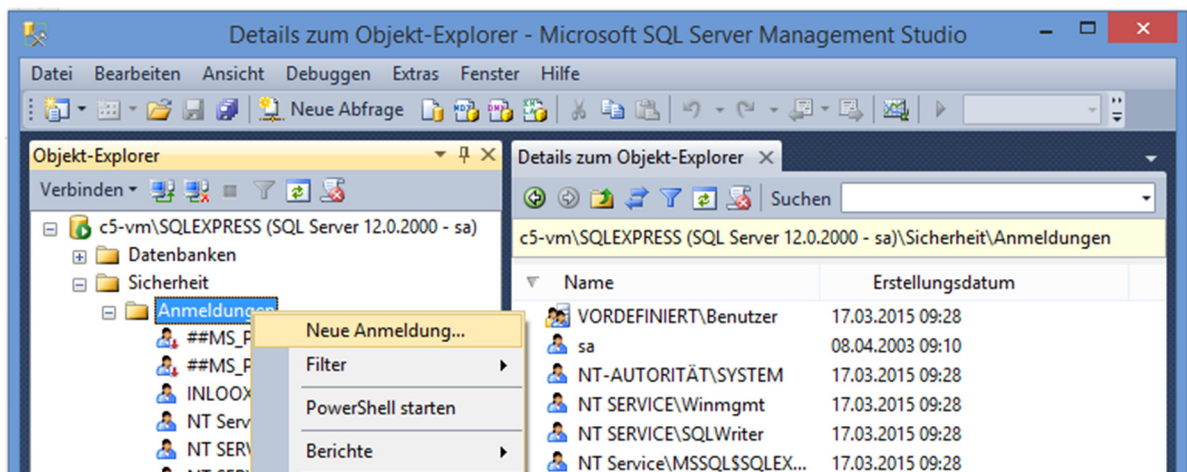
Details zum Objekt-Explorer - Microsoft SQL Server Management Studio

Datei Bearbeiten Ansicht Debuggen Extras Fenster Hilfe

Neue Abfrage

Objekt-Explorer

Verbinden

c5-vm\SQLEXPRESS (SQL Server 12.0.2000 - sa)
Datenbanken
Sicherheit
Anmeldungen
##MS_P
##MS_P
INLOOX
NT Serv
NT SERV
NT SER

Neue Anmeldung...
Filter
PowerShell starten
Berichte

Details zum Objekt-Explorer

Suchen

c5-vm\SQLEXPRESS (SQL Server 12.0.2000 - sa)\Sicherheit\Anmeldungen

| Name | Erstellungsdatum |
|---|---|
| VORDEFINIERT\Benutzer | 17.03.2015 09:28 |
| sa | 08.04.2003 09:10 |
| NT-AUTORITÄT\SYSTEM | 17.03.2015 09:28 |
| NT SERVICE\Winmgmt | 17.03.2015 09:28 |
| NT SERVICE\SQLWriter | 17.03.2015 09:28 |
| NT Service\MSSQL$SQLEX... | 17.03.2015 09:28 |